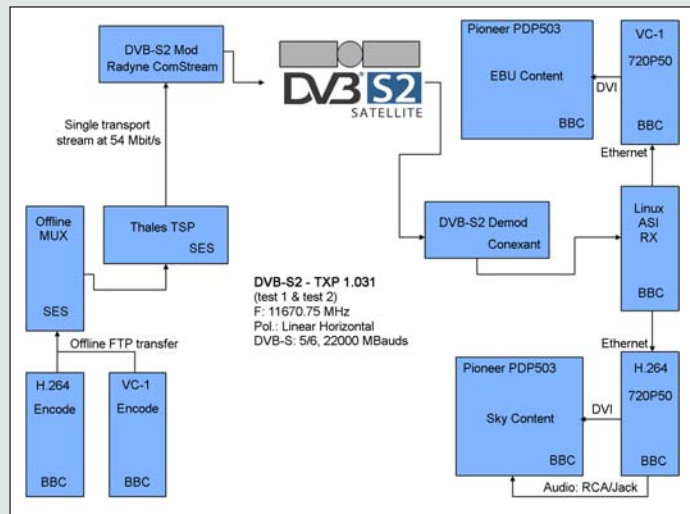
DVB-S2 Mod
Radyne ComStream

DVB S2
SATELLITE

Pioneer PDP503

EBU Content

BBC

DVI

VC-1
720P50

BBC

Single transport stream at 54 Mbit/s

Ethernet

Offline MUX

SES

Thales TSP

SES

DVB-S2 Demod

Conexant

Linux
ASI
RX

BBC

DVB-S2 - TXP 1.031
(test 1 & test 2)
F: 11670.75 MHz
Pol.: Linear Horizontal
DVB-S: 5/6, 22000 MBauds

Offline FTP transfer

Ethernet

H.264
Encode

BBC

VC-1
Encode

BBC

Pioneer PDP503

Sky Content

BBC

DVI

H.264
720P50

BBC

Audio: RCA/Jack